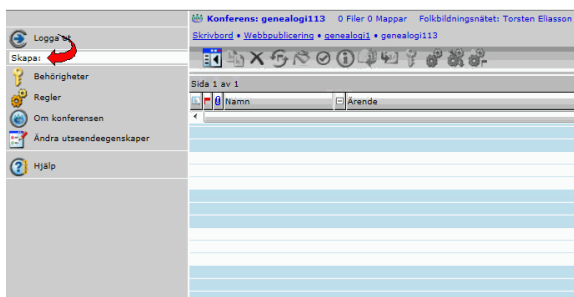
Konferens: genealogi113 0 Filer 0 Mappar Folkbildningsnätet: Torsten Eliasson

Skrivbord • Webbpublicering • genealogi1 • genealogi113

Logga ut

Skapa:

Behörigheter

Regler

Om konferensen

Ändra utseendeegenskaper

Hjälp

Sida 1 av 1

| Namn | Ärende |
|---|---|